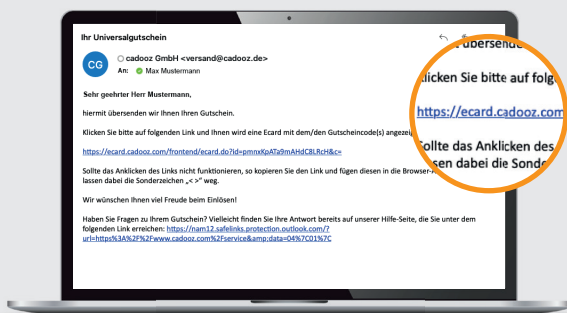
Ihr Universalgutschein

CG cadooz GmbH <versand@cadooz.de>
An: Max Mustermann

Sehr geehrter Herr Mustermann,

hiermit übersenden wir Ihnen Ihren Gutschein.

Klicken Sie bitte auf folgenden Link und Ihnen wird eine Ecard mit dem/den Gutscheincode(s) angezei

https://ecard.cadooz.com/frontend/ecard.do?id=pmnxKpATa9mAHdC8LRcH&c=

Sollte das Anklicken des Links nicht funktionieren, so kopieren Sie den Link und fügen diesen in die Browser- lassen dabei die Sonderzeichen „<>" weg.

Wir wünschen Ihnen viel Freude beim Einlösen!

Haben Sie Fragen zu Ihrem Gutschein? Vielleicht finden Sie Ihre Antwort bereits auf unserer Hilfe-Seite, die Sie unter dem folgenden Link erreichen: https://nam12.safelinks.protection.outlook.com/?url=https%3A%2F%2Fwww.cadooz.com%2Fservice&amp;data=04%7C01%7C

übersende

licken Sie bitte auf folg

https://ecard.cadooz.com

Sollte das Anklicken des
ssen dabei die Sonde